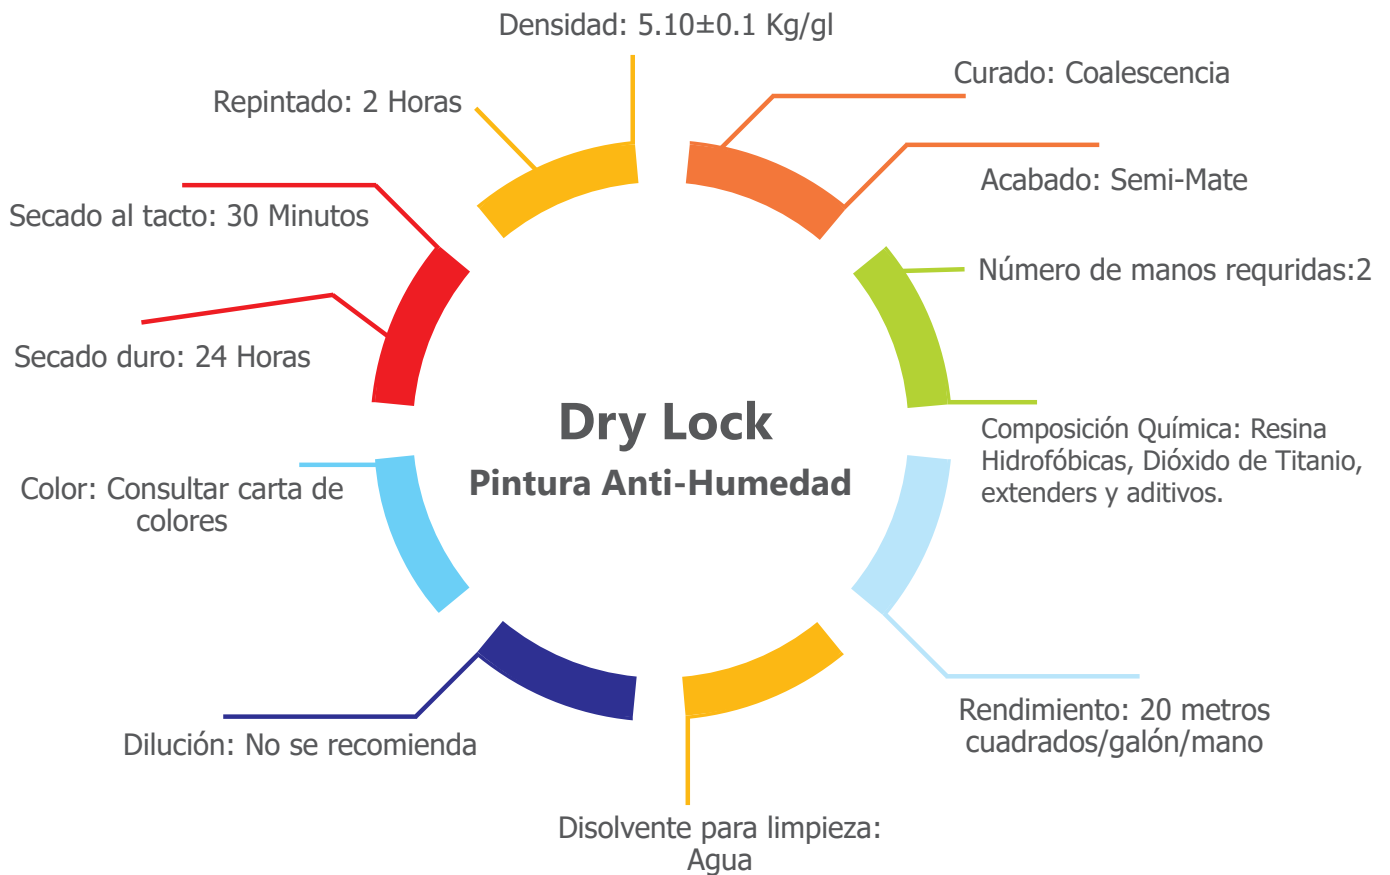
Densidad: 5.10±0.1 Kg/gl

Curado: Coalescencia

Acabado: Semi-Mate

Número de manos requridas:2

Composición Química: Resina Hidrofóbicas, Dióxido de Titanio, extenders y aditivos.

Rendimiento: 20 metros cuadrados/galón/mano

Disolvente para limpieza: Agua

Dilución: No se recomienda

Color: Consultar carta de colores

Secado duro: 24 Horas

Secado al tacto: 30 Minutos

Repintado: 2 Horas

Dry Lock

Pintura Anti-Humedad